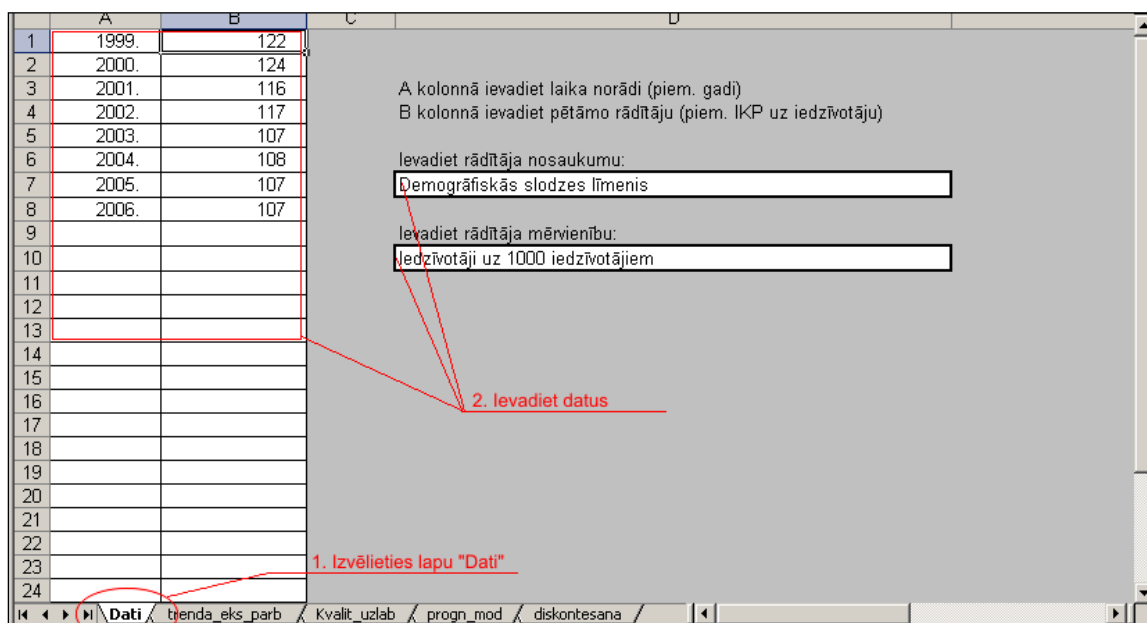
| | A | B | C | D |
|---|---|---|---|---|
| 1 | 1999. | 122 | | |
| 2 | 2000. | 124 | | |
| 3 | 2001. | 116 | | |
| 4 | 2002. | 117 | | |
| 5 | 2003. | 107 | | |
| 6 | 2004. | 108 | | |
| 7 | 2005. | 107 | | |
| 8 | 2006. | 107 | | |
| 9 | | | | |
| 10 | | | | |
| 11 | | | | |
| 12 | | | | |
| 13 | | | | |
| 14 | | | | |
| 15 | | | | |
| 16 | | | | |
| 17 | | | | |
| 18 | | | | |
| 19 | | | | |
| 20 | | | | |
| 21 | | | | |
| 22 | | | | |
| 23 | | | | |
| 24 | | | | |

A kolonnā ievadiet laika norādi (piem. gadi)
B kolonnā ievadiet pētāmo rādītāju (piem. IKP uz iedzīvotāju)

Ievadiet rādītāja nosaukumu:
Demogrāfiskās slodzes līmenis

Ievadiet rādītāja mērvienību:
Iedzīvotāji uz 1000 iedzīvotājiem

2. Ievadiet datus

1. Izvēlieties lapu "Dati"

Dati | trenda_eks_parb | Kvalit_uzlab | progn_mod | diskontesana